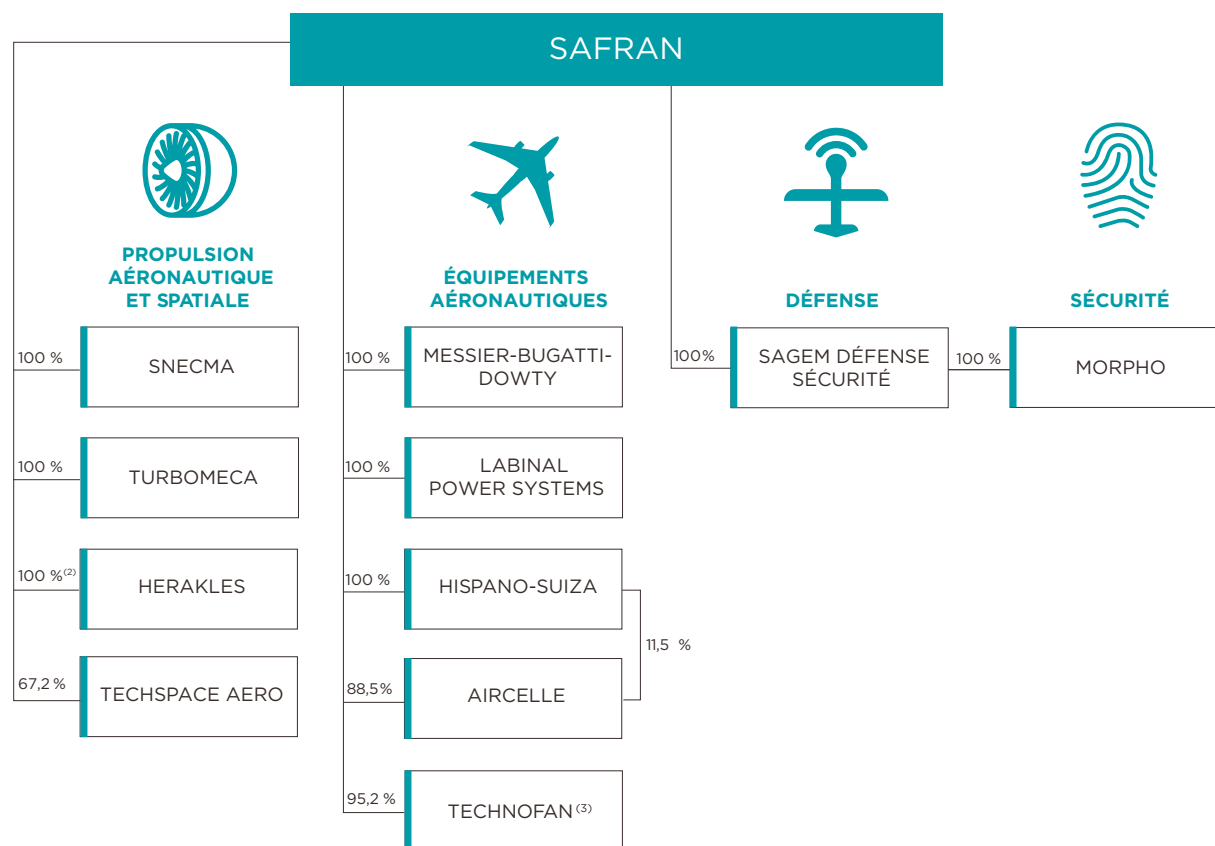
SAFRAN

PROPULSION AÉRONAUTIQUE ET SPATIALE

100 % SNECMA

100 % TURBOMECA

100 %$^{(2)}$ HERAKLES

67,2 % TECHSPACE AERO

ÉQUIPEMENTS AÉRONAUTIQUES

100 % MESSIER-BUGATTI-DOWTY

100 % LABINAL POWER SYSTEMS

100 % HISPANO-SUIZA

11,5 %

88,5% AIRCELLE

95,2 % TECHNOFAN$^{(3)}$

DÉFENSE

100% SAGEM DÉFENSE SÉCURITÉ

SÉCURITÉ

100 % MORPHO